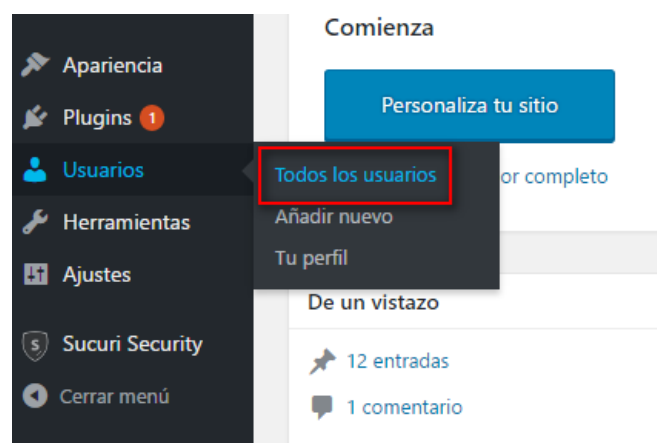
Apariencia
Plugins 1
Usuarios
Herramientas
Ajustes
Sucuri Security
Cerrar menú

Todos los usuarios
Añadir nuevo
Tu perfil

Comienza
Personaliza tu sitio
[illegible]or completo
De un vistazo
12 entradas
1 comentario